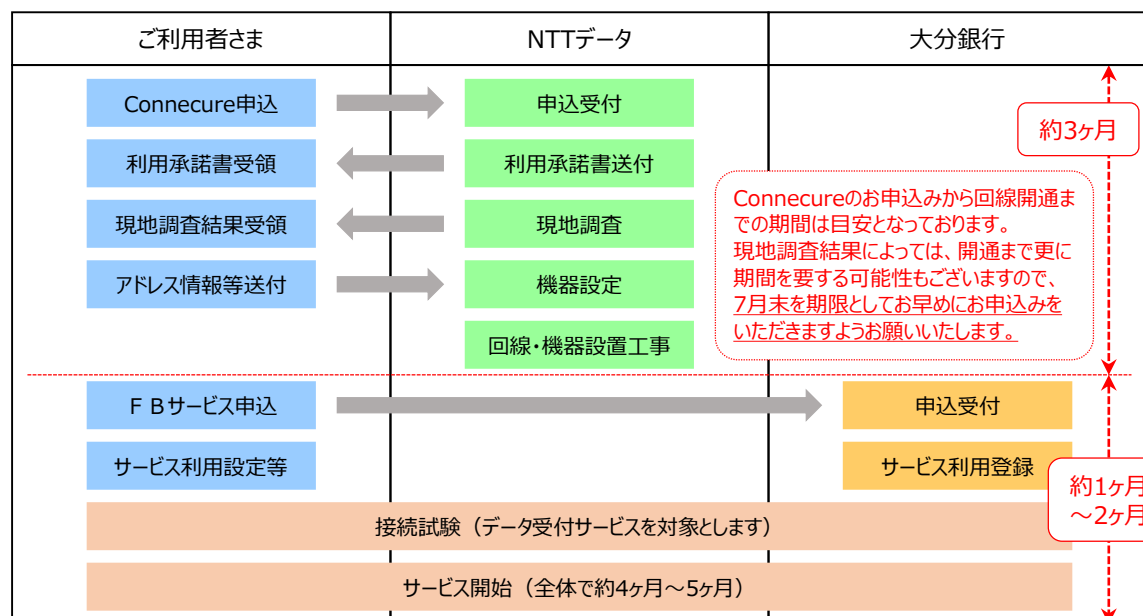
| ご利用者さま | NTTデータ | 大分銀行 |
|---|---|---|
| Connecure申込 | 申込受付 | |
| 利用承諾書受領 | 利用承諾書送付 | |
| 現地調査結果受領 | 現地調査 | |
| アドレス情報等送付 | 機器設定 | |
| | 回線・機器設置工事 | |
| ＦＢサービス申込 | | 申込受付 |
| サービス利用設定等 | | サービス利用登録 |

約3ヶ月

Connecureのお申込みから回線開通までの期間は目安となっております。
現地調査結果によっては、開通まで更に期間を要する可能性もございますので、7月末を期限としてお早めにお申込みをいただきますようお願いいたします。

約1ヶ月 ～2ヶ月

接続試験（データ受付サービスを対象とします）

サービス開始（全体で約4ヶ月～5ヶ月）